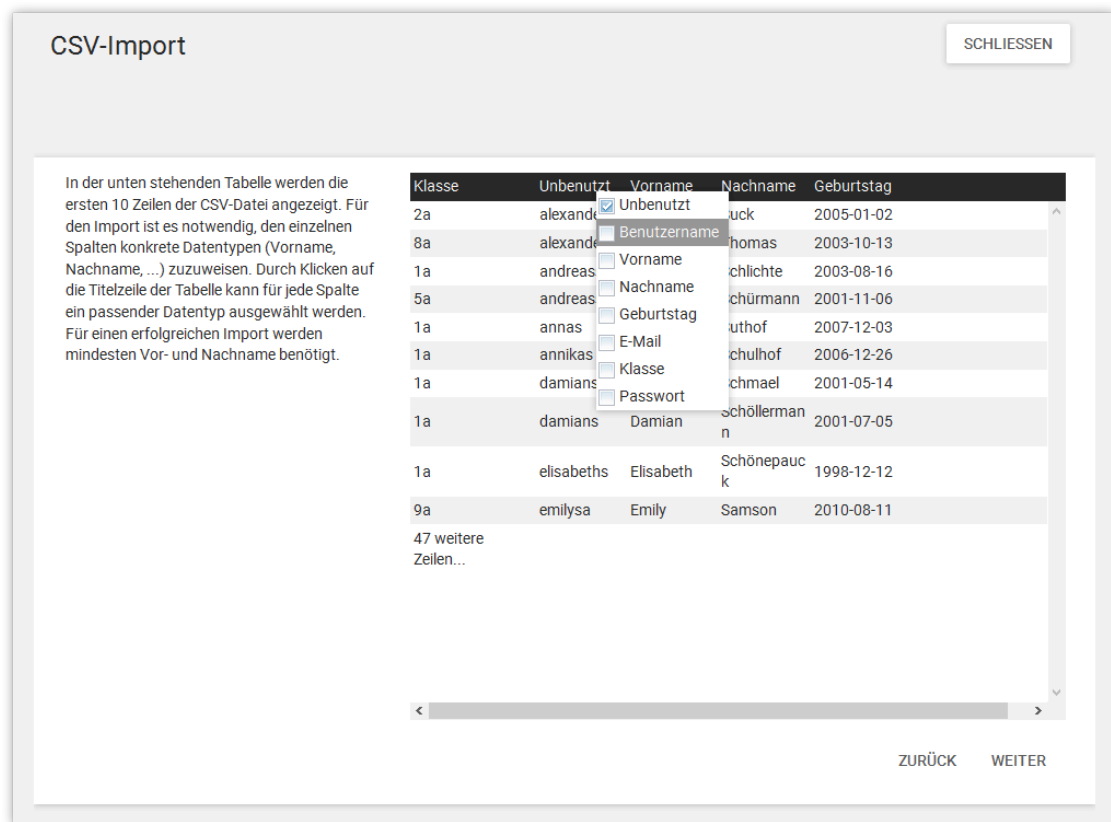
CSV-Import

SCHLIESSEN

In der unten stehenden Tabelle werden die ersten 10 Zeilen der CSV-Datei angezeigt. Für den Import ist es notwendig, den einzelnen Spalten konkrete Datentypen (Vorname, Nachname, ...) zuzuweisen. Durch Klicken auf die Titelzeile der Tabelle kann für jede Spalte ein passender Datentyp ausgewählt werden. Für einen erfolgreichen Import werden mindesten Vor- und Nachname benötigt.

| Klasse | Unbenutzt | Vorname | Nachname | Geburtstag |
|---|---|---|---|---|
| 2a | alexande | | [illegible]uck | 2005-01-02 |
| 8a | alexande | | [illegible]homas | 2003-10-13 |
| 1a | andreas | | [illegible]chlichte | 2003-08-16 |
| 5a | andreas | | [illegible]chürmann | 2001-11-06 |
| 1a | annas | | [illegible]uthof | 2007-12-03 |
| 1a | annikas | | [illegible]chulhof | 2006-12-26 |
| 1a | damians | | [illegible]chmael | 2001-05-14 |
| 1a | damians | Damian | Schöllermann | 2001-07-05 |
| 1a | elisabeths | Elisabeth | Schönepauck | 1998-12-12 |
| 9a | emilysa | Emily | Samson | 2010-08-11 |
| 47 weitere Zeilen... | | | | |

Unbenutzt
Benutzername
Vorname
Nachname
Geburtstag
E-Mail
Klasse
Passwort

ZURÜCK
WEITER